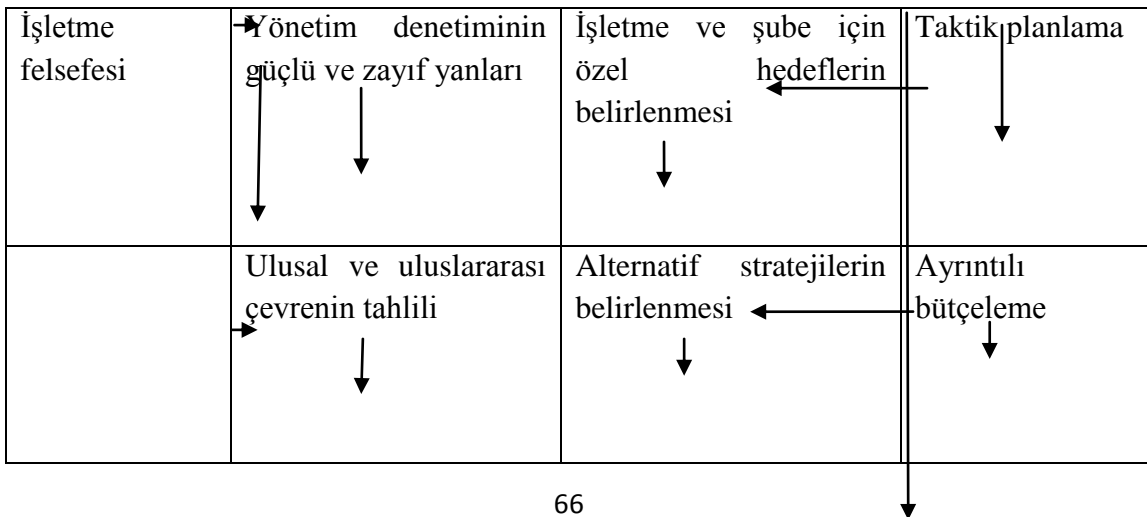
| İşletme felsefesi | Yönetim denetiminin güçlü ve zayıf yanları | İşletme ve şube için özel hedeflerin belirlenmesi | Taktik planlama |
|---|---|---|---|
| | Ulusal ve uluslararası çevrenin tahlili | Alternatif stratejilerin belirlenmesi | Ayrıntılı bütçeleme |

66